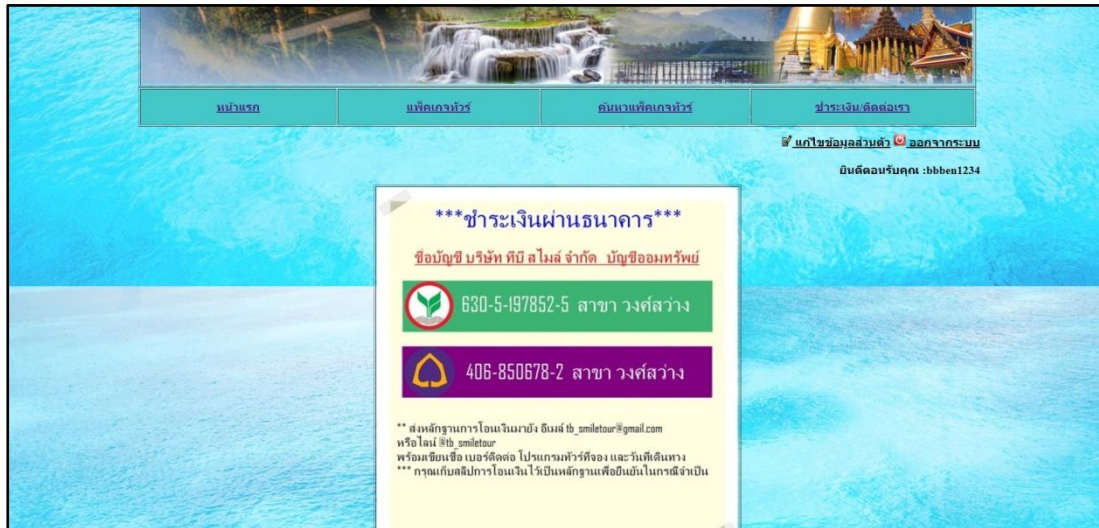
| หน้าแรก | แพ็คเกจทัวร์ | ค้นหาแพ็คเกจทัวร์ | ชำระเงิน/ติดต่อเรา |
|---|---|---|---|

แก้ไขข้อมูลส่วนตัว ออกจากระบบ

ยินดีต้อนรับคุณ :bbben1234

***ชำระเงินผ่านธนาคาร***

ชื่อบัญชี บริษัท ทีบี สไมล์ จำกัด บัญชีออมทรัพย์

630-5-197852-5 สาขา วงศ์สว่าง

406-850678-2 สาขา วงศ์สว่าง

** ส่งหลักฐานการโอนเงินมายัง อีเมล์ tb_smiletour@gmail.com หรือไลน์ @tb_smiletour
พร้อมเขียนชื่อ เบอร์ติดต่อ โปรแกรมทัวร์ที่จอง และวันที่เดินทาง
*** กรุณาเก็บสลิปการโอนเงินไว้เป็นหลักฐานเพื่อยืนยันในกรณีจำเป็น